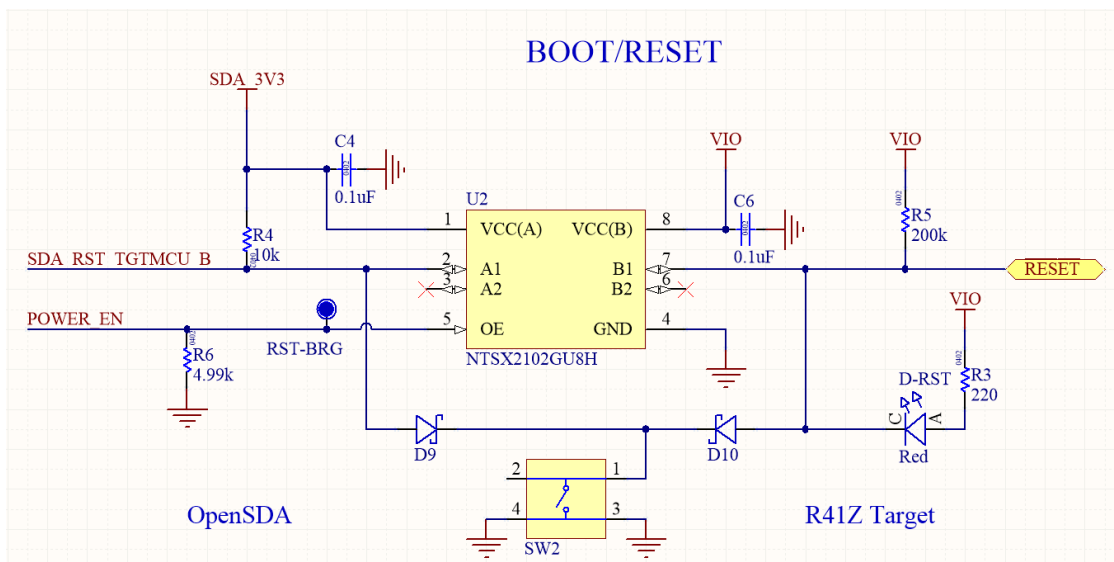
BOOT/RESET

SDA_3V3

C4
0402
0.1uF

VIO

C6
0402
0.1uF

VIO

0402
R5
200k

U2
1 VCC(A)
8 VCC(B)

R4
0402
10k

SDA_RST_TGTMCU_B

2 A1
3 A2
B1 7
B2 6

RESET

POWER_EN

RST-BRG

5 OE
GND 4

NTSX2102GU8H

R6
0402
4.99k

VIO

0402
R3
220

D-RST

C A

Red

D9

D10

2 1
4 3
SW2

OpenSDA

R41Z Target